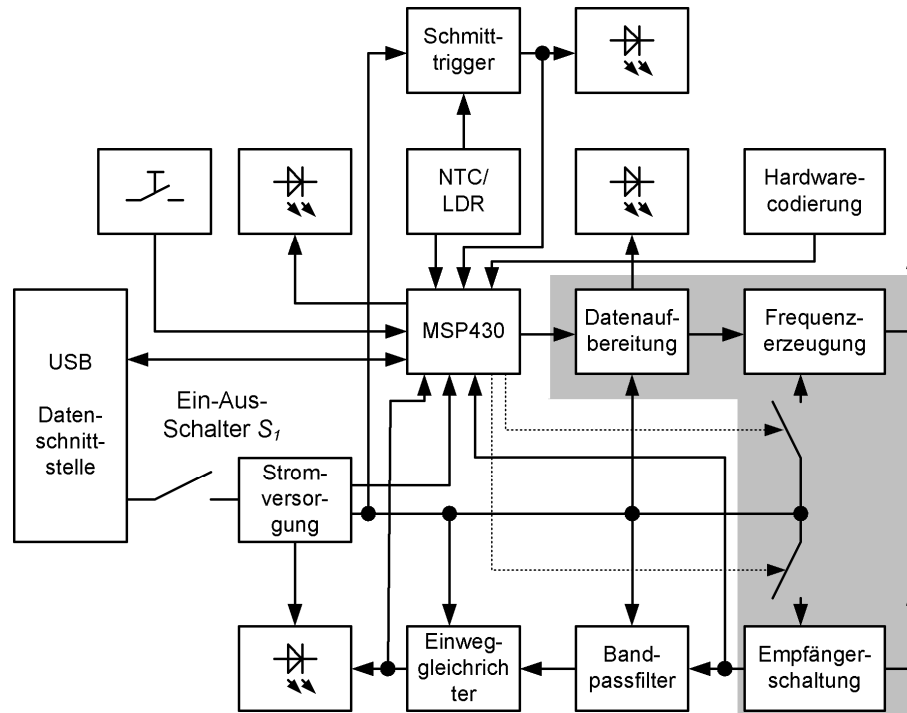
Schmitttrigger

NTC/
LDR

Hardwarecodierung

USB

Datenschnittstelle

MSP430

Datenaufbereitung

Frequenzerzeugung

Ein-Aus-Schalter $S_1$

Stromversorgung

Einweggleichrichter

Bandpassfilter

Empfängerschaltung